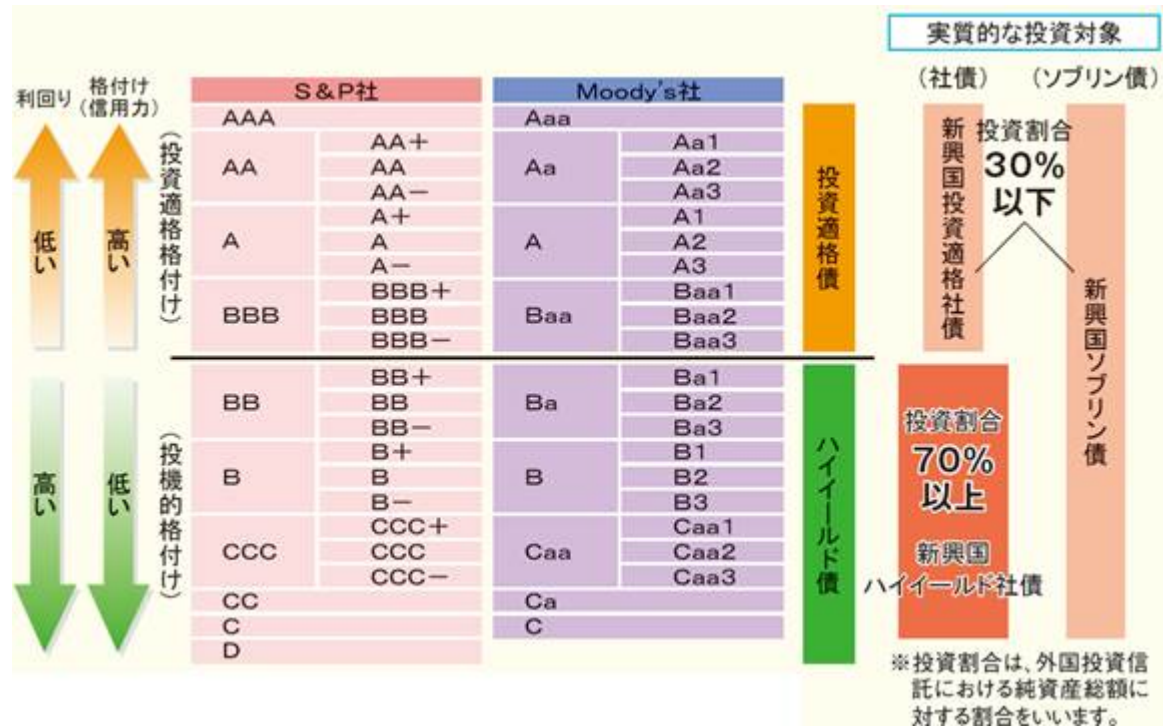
実質的な投資対象

（社債）　（ソブリン債）

利回り　格付け（信用力）

低い　高い

高い　低い

（投資適格格付け）

（投機的格付け）

| S&P社 | | Moody's社 | |
|---|---|---|---|
| AAA | | Aaa | |
| AA | AA＋ | Aa | Aa1 |
| | AA | | Aa2 |
| | AA－ | | Aa3 |
| A | A＋ | A | A1 |
| | A | | A2 |
| | A－ | | A3 |
| BBB | BBB＋ | Baa | Baa1 |
| | BBB | | Baa2 |
| | BBB－ | | Baa3 |
| BB | BB＋ | Ba | Ba1 |
| | BB | | Ba2 |
| | BB－ | | Ba3 |
| B | B＋ | B | B1 |
| | B | | B2 |
| | B－ | | B3 |
| CCC | CCC＋ | Caa | Caa1 |
| | CCC | | Caa2 |
| | CCC－ | | Caa3 |
| CC | | Ca | |
| C | | C | |
| D | | | |

投資適格債

ハイイールド債

新興国投資適格社債

投資割合 30% 以下

新興国ソブリン債

投資割合 70% 以上

新興国ハイイールド社債

※投資割合は、外国投資信託における純資産総額に対する割合をいいます。